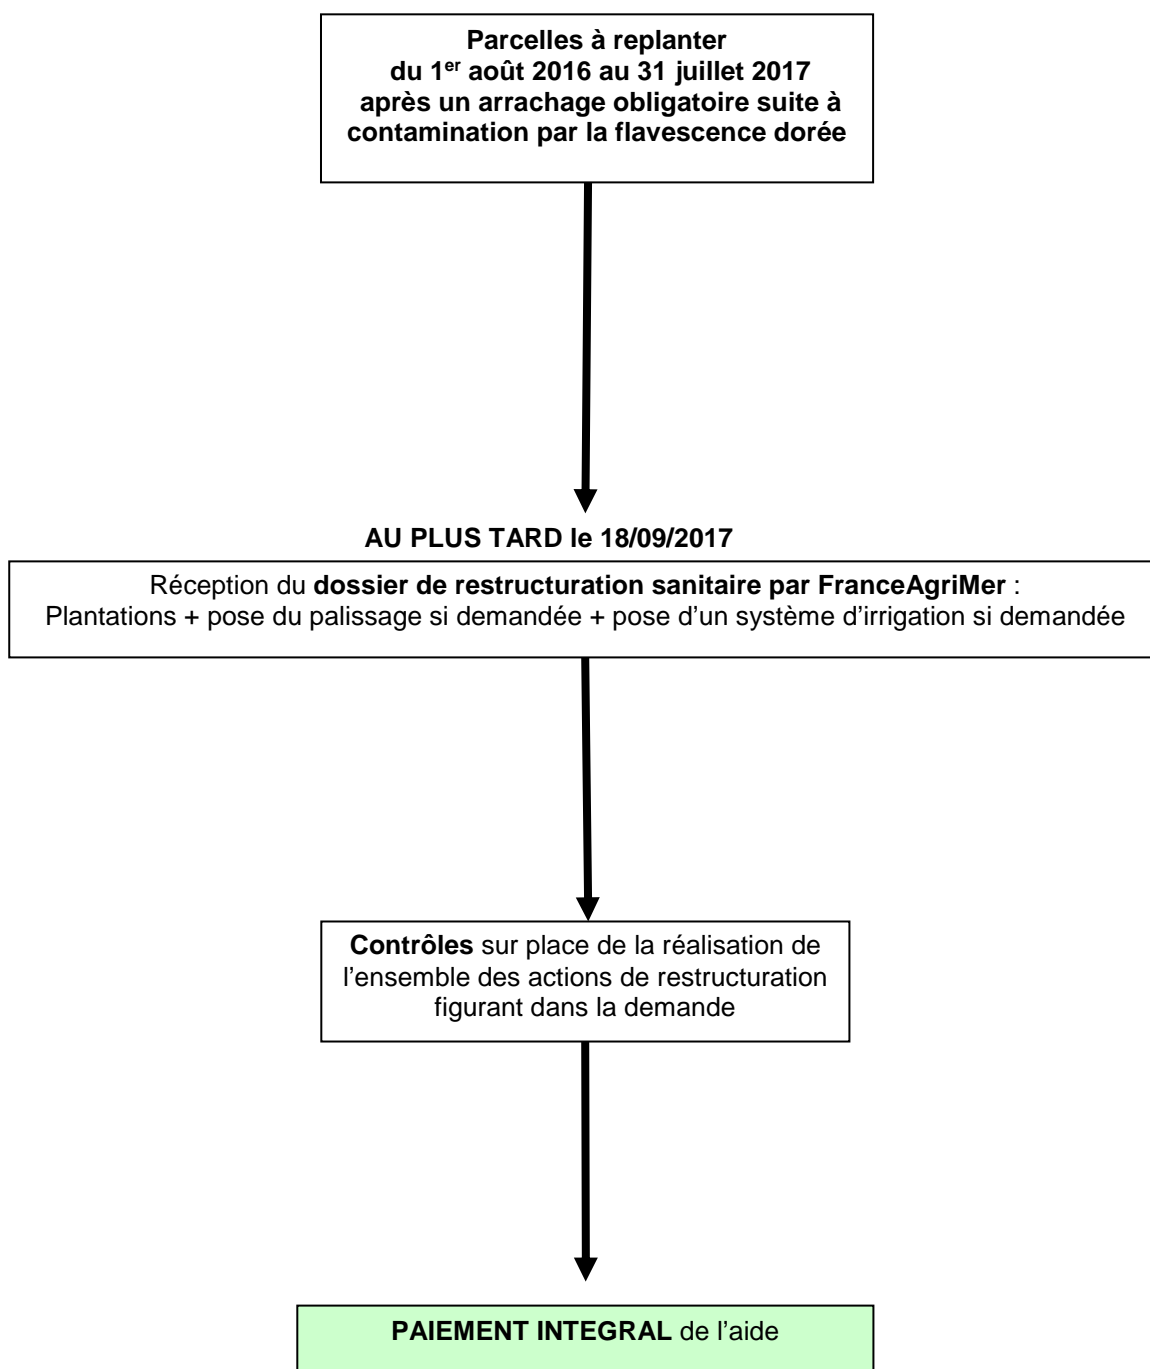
Parcelles à replanter du 1$^{er}$ août 2016 au 31 juillet 2017 après un arrachage obligatoire suite à contamination par la flavescence dorée

AU PLUS TARD le 18/09/2017

Réception du dossier de restructuration sanitaire par FranceAgriMer : Plantations + pose du palissage si demandée + pose d'un système d'irrigation si demandée

Contrôles sur place de la réalisation de l'ensemble des actions de restructuration figurant dans la demande

PAIEMENT INTEGRAL de l'aide